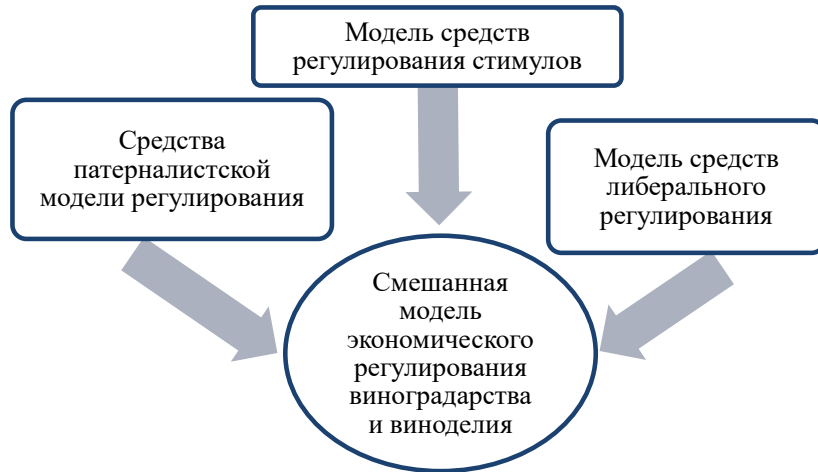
Модель средств регулирования стимулов

Средства патерналистской модели регулирования

Модель средств либерального регулирования

Смешанная модель экономического регулирования виноградарства и виноделия